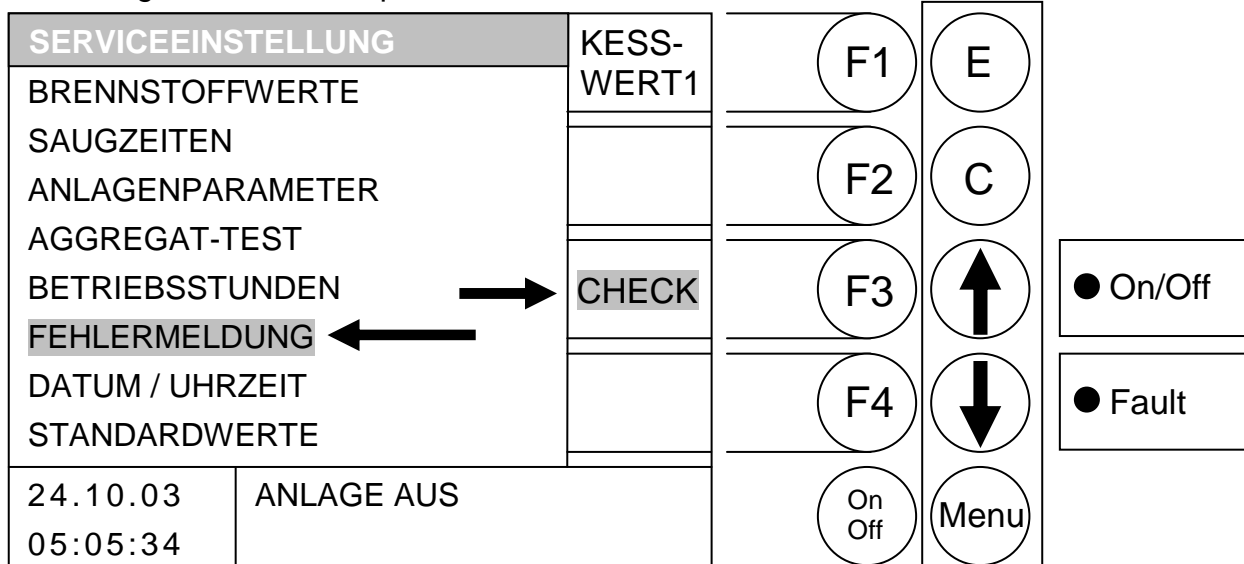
SERVICEEINSTELLUNG
BRENNSTOFFWERTE
SAUGZEITEN
ANLAGENPARAMETER
AGGREGAT-TEST
BETRIEBSSTUNDEN
FEHLERMELDUNG
DATUM / UHRZEIT
STANDARDWERTE

24.10.03
05:05:34

ANLAGE AUS

KESS-WERT1

CHECK

F1
E
F2
C
F3
F4
On Off
Menu

On/Off
Fault